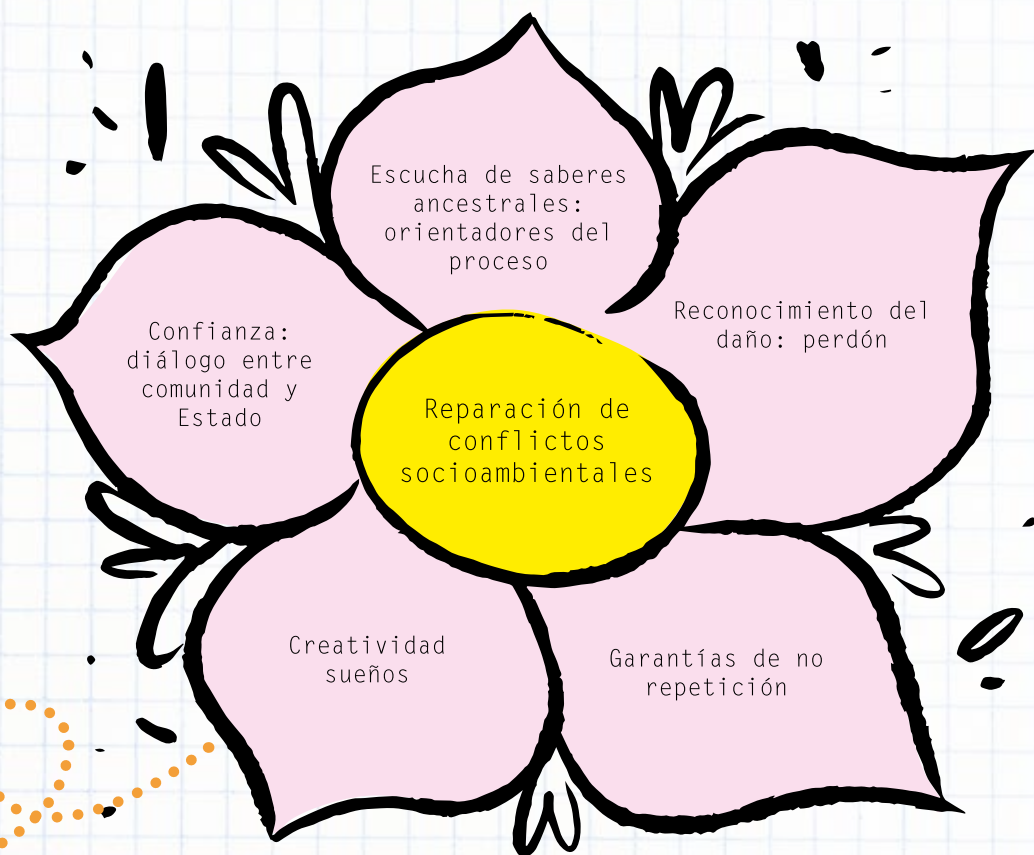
Escucha de saberes ancestrales: orientadores del proceso

Confianza: diálogo entre comunidad y Estado

Reconocimiento del daño: perdón

Reparación de conflictos socioambientales

Creatividad sueños

Garantías de no repetición